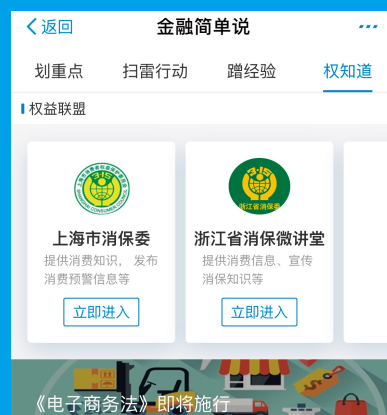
< 返回

金融简单说

···

划重点

扫雷行动

蹭经验

权知道

权益联盟

315

上海市消保委

提供消费知识， 发布消费预警信息等

立即进入

315

浙江省消保委

浙江省消保微讲堂

提供消费信息、宣传消保知识等

立即进入

《电子商务法》即将施行